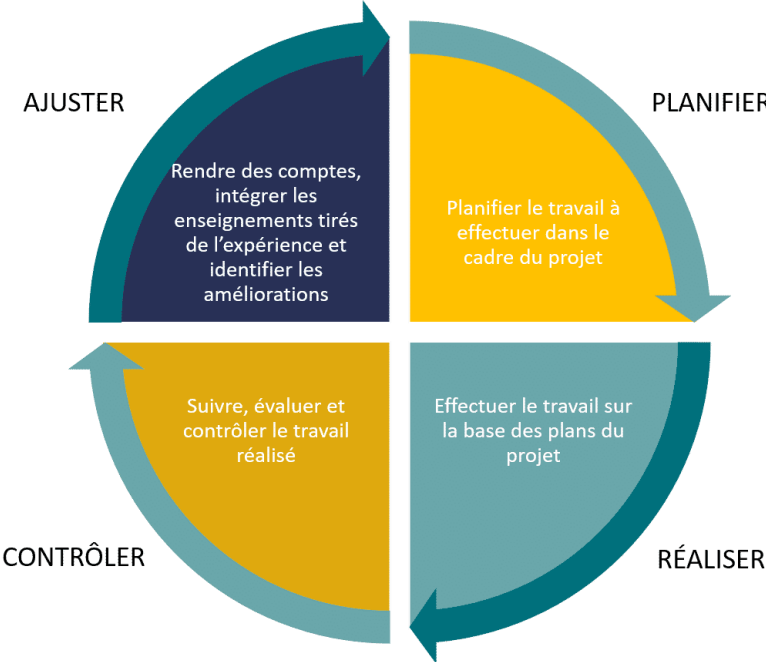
AJUSTER

Rendre des comptes, intégrer les enseignements tirés de l'expérience et identifier les améliorations

PLANIFIER

Planifier le travail à effectuer dans le cadre du projet

Suivre, évaluer et contrôler le travail réalisé

Effectuer le travail sur la base des plans du projet

CONTRÔLER

RÉALISER